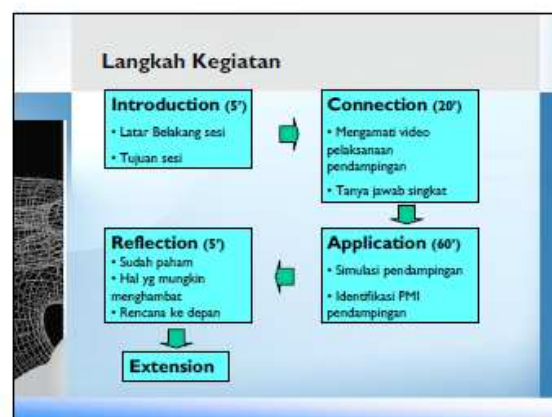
Langkah Kegiatan

Introduction (5')
• Latar Belakang sesi
• Tujuan sesi

Connection (20')
• Mengamati video pelaksanaan pendampingan
• Tanya jawab singkat

Application (60')
• Simulasi pendampingan
• Identifikasi PMI pendampingan

Reflection (5')
• Sudah paham
• Hal yg mungkin menghambat
• Rencana ke depan

Extension